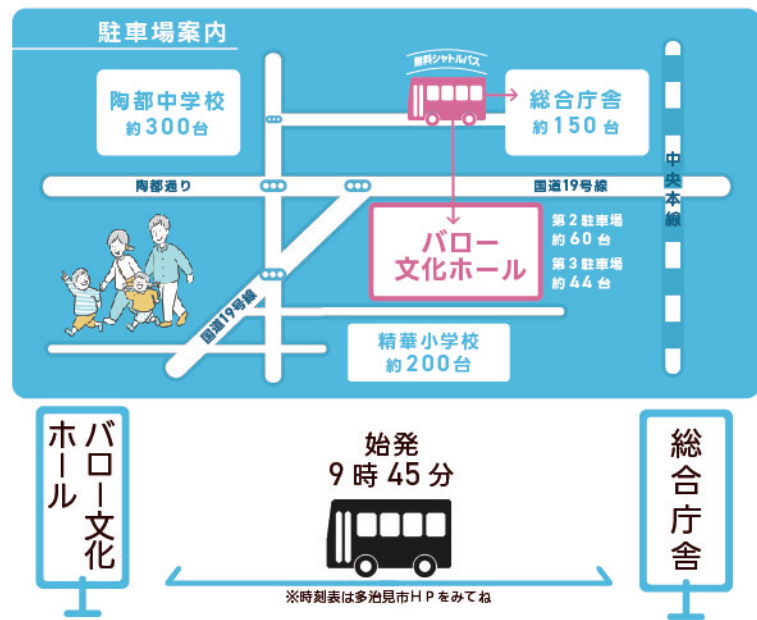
駐車場案内

陶都中学校
約300台

無料シャトルバス

総合庁舎
約150台

中央本線

陶都通り

国道19号線

バロー
文化ホール

第2駐車場
約60台
第3駐車場
約44台

国道19号線

精華小学校
約200台

バロー文化ホール

始発
9時45分

総合庁舎

※時刻表は多治見市HPをみてね